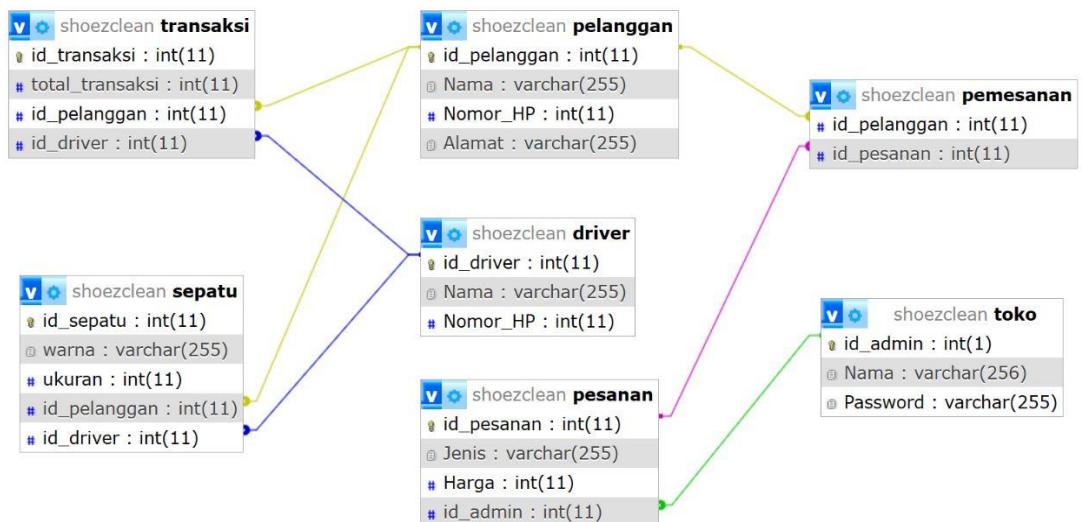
v shoezclean transaksi
id_transaksi : int(11)
total_transaksi : int(11)
id_pelanggan : int(11)
id_driver : int(11)

v shoezclean pelanggan
id_pelanggan : int(11)
Nama : varchar(255)
Nomor_HP : int(11)
Alamat : varchar(255)

v shoezclean pemesanan
id_pelanggan : int(11)
id_pesanan : int(11)

v shoezclean driver
id_driver : int(11)
Nama : varchar(255)
Nomor_HP : int(11)

v shoezclean sepatu
id_sepatu : int(11)
warna : varchar(255)
ukuran : int(11)
id_pelanggan : int(11)
id_driver : int(11)

v shoezclean toko
id_admin : int(1)
Nama : varchar(256)
Password : varchar(255)

v shoezclean pesanan
id_pesanan : int(11)
Jenis : varchar(255)
Harga : int(11)
id_admin : int(11)